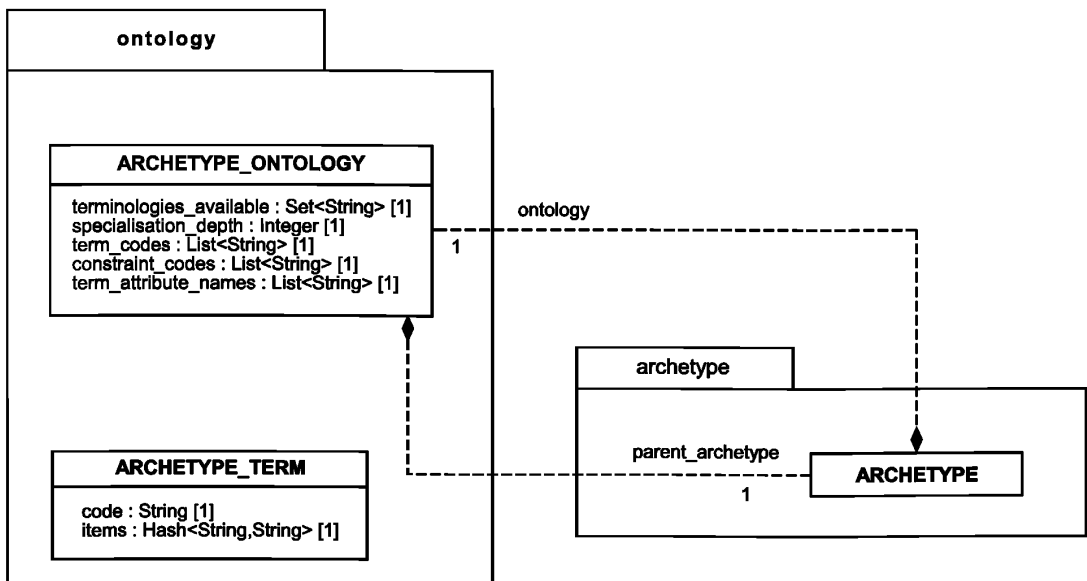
ontology

ARCHETYPE_ONTOLOGY

terminologies_available : Set<String> [1]
specialisation_depth : Integer [1]
term_codes : List<String> [1]
constraint_codes : List<String> [1]
term_attribute_names : List<String> [1]

ontology

1

archetype

parent_archetype

ARCHETYPE

1

ARCHETYPE_TERM

code : String [1]
items : Hash<String,String> [1]